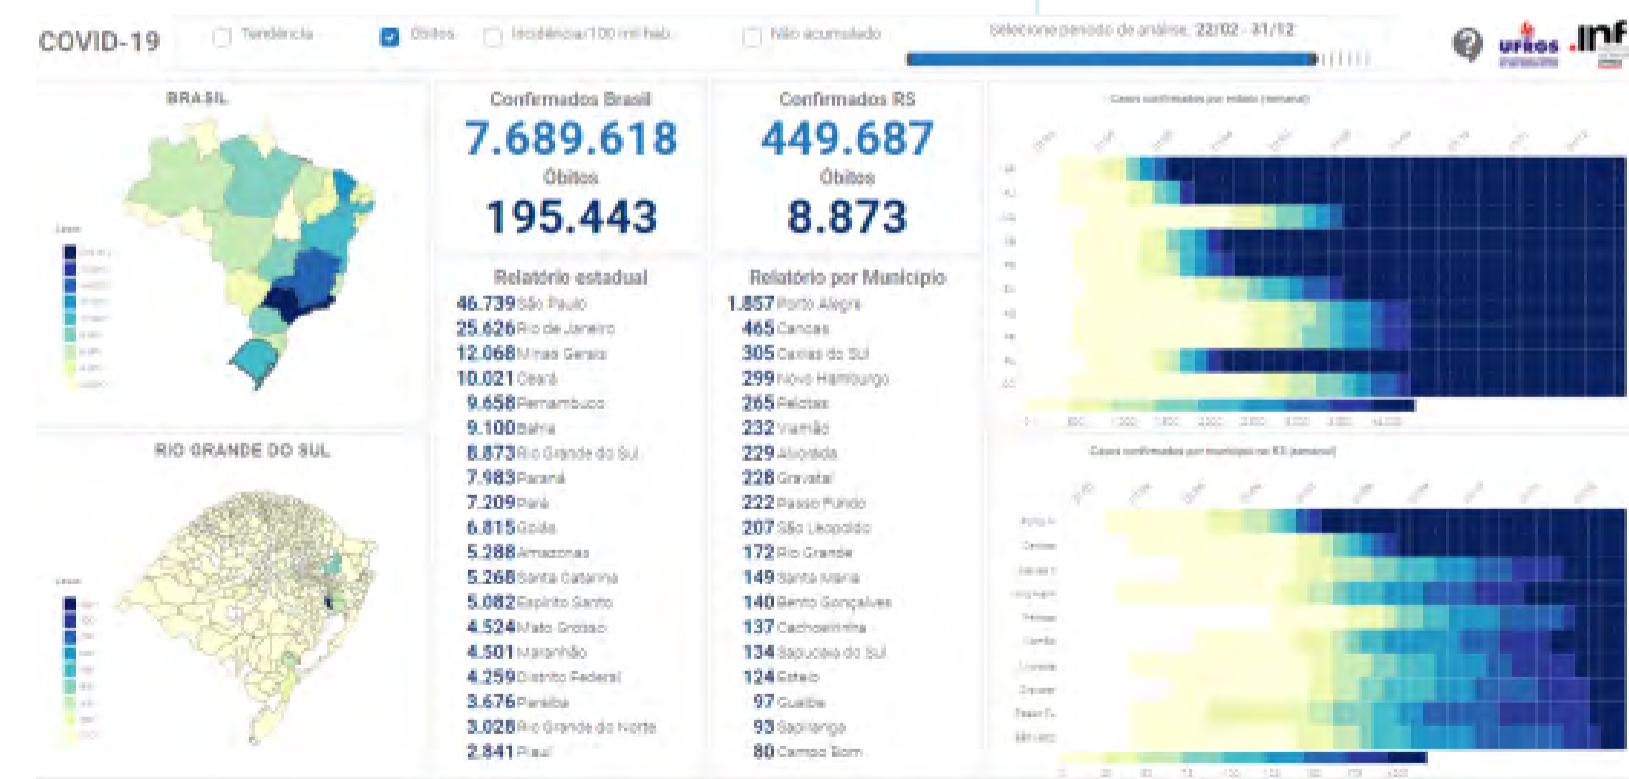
COVID-19 Tendência Óbitos Incidência/100 mil hab Não acumulado Selecione período de análise: 22/02 - 31/12

UFRGS .INF

BRASIL

RIO GRANDE DO SUL

Confirmados Brasil
7.689.618
Óbitos
195.443

Confirmados RS
449.687
Óbitos
8.873

Relatório estadual
46.739 São Paulo
25.626 Rio de Janeiro
12.068 Minas Gerais
10.021 Ceará
9.658 Pernambuco
9.100 Bahia
8.873 Rio Grande do Sul
7.983 Paraná
7.209 Pará
6.815 Goiás
5.288 Amazonas
5.268 Santa Catarina
5.082 Espírito Santo
4.524 Mato Grosso
4.501 Maranhão
4.259 Distrito Federal
3.676 Paraíba
3.028 Rio Grande do Norte
2.841 Piauí

Relatório por Município
1.857 Porto Alegre
465 Canoas
305 Caxias do Sul
299 Novo Hamburgo
265 Pelotas
232 Viamão
229 Alvorada
228 Gravataí
222 Passo Fundo
207 São Leopoldo
172 Rio Grande
149 Santa Maria
140 Bento Gonçalves
137 Cachoeirinha
134 Sapucaia do Sul
124 Esteio
97 Guaíba
93 Sapiranga
80 Campo Bom

Casos confirmados por estado (semanal)

Casos confirmados por município no RS (semanal)